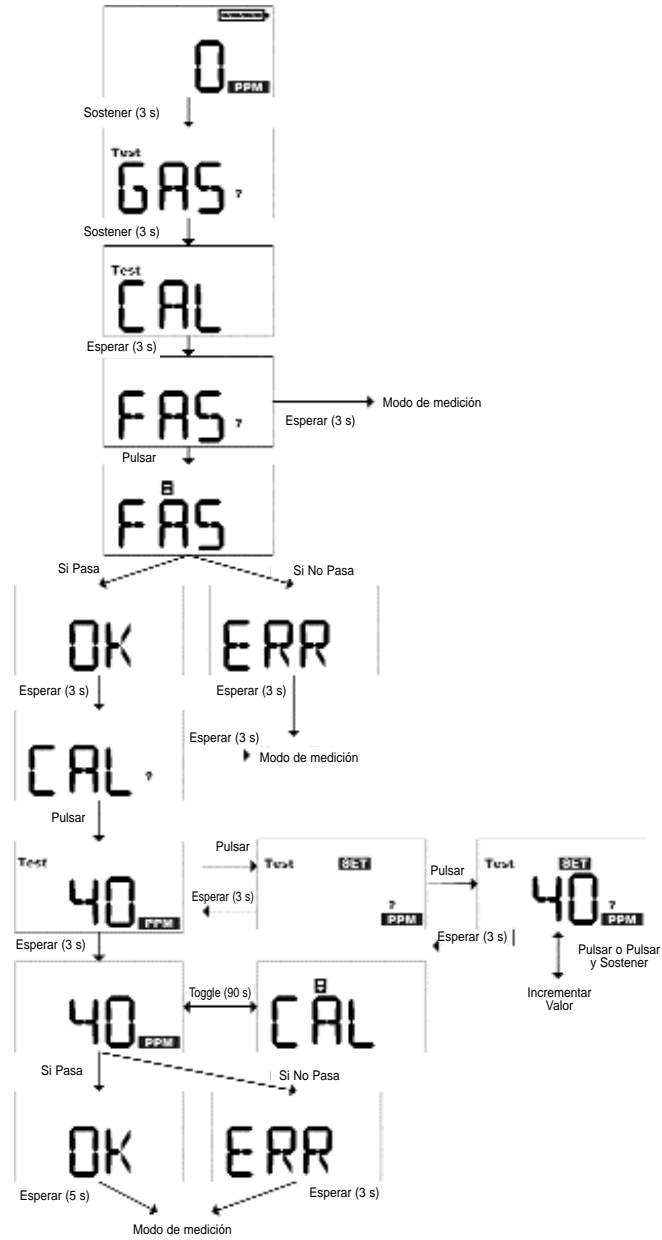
0 PPM

Sostener (3 s)

Test
GAS ?

Sostener (3 s)

Test
CAL

Esperar (3 s)

FAS ?

Esperar (3 s)

Modo de medición

Pulsar

FAS

Si Pasa

Si No Pasa

OK

ERR

Esperar (3 s)

Esperar (3 s)

Esperar (3 s)

Modo de medición

CAL ?

Pulsar

Test
40 PPM

Pulsar

Esperar (3 s)

Test SET
? PPM

Pulsar

Test SET
40 ? PPM

Esperar (3 s)

Pulsar o Pulsar y Sostener

Incrementar Valor

Esperar (3 s)

40 PPM

Toggle (90 s)

CAL

Si Pasa

Si No Pasa

OK

ERR

Esperar (5 s)

Esperar (3 s)

Modo de medición